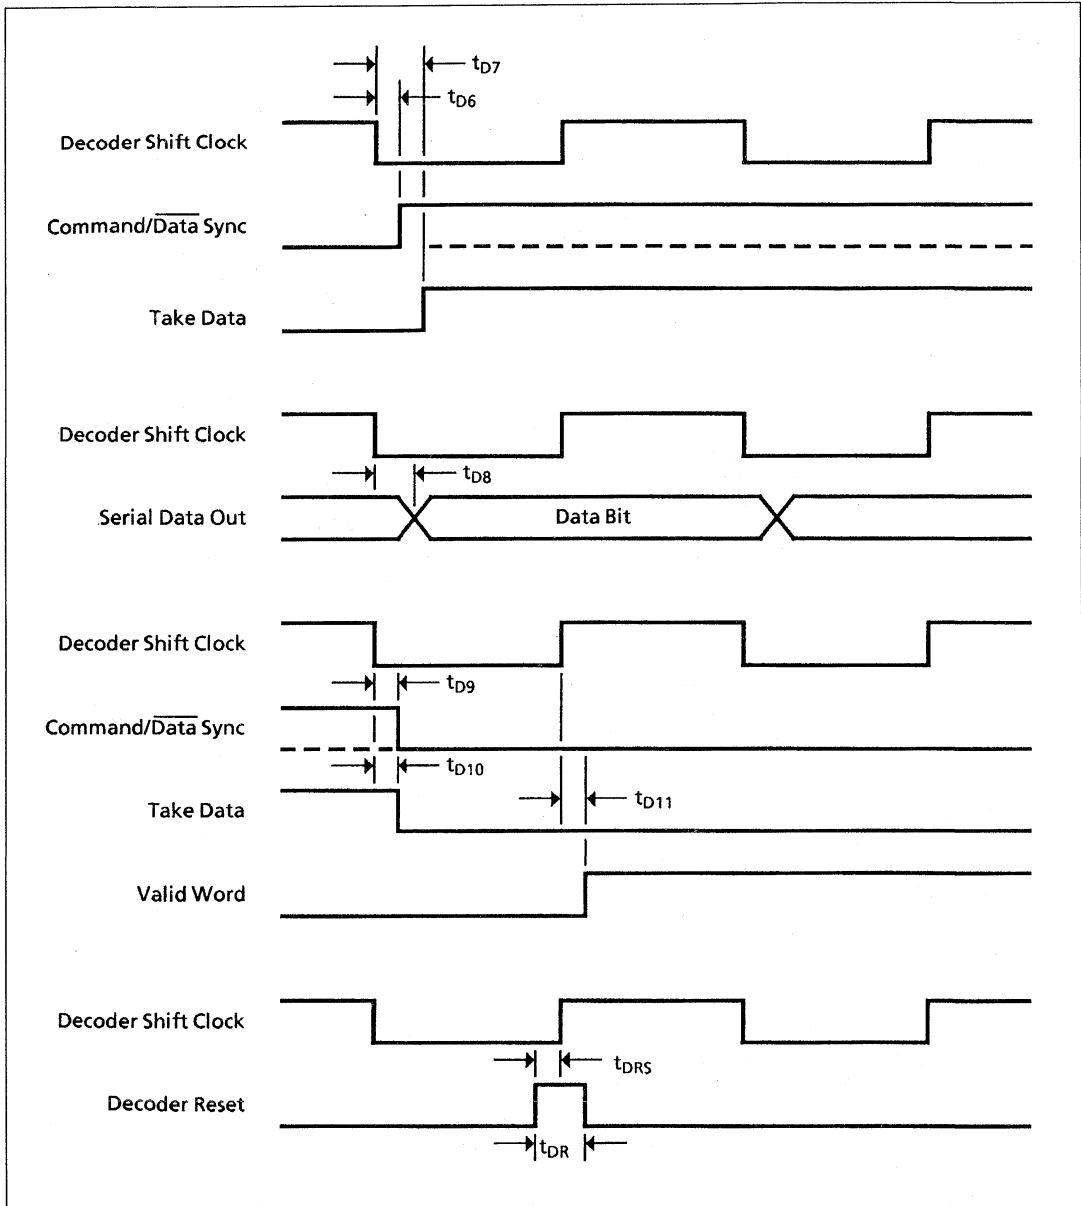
$t_{D7}$
$t_{D6}$
Decoder Shift Clock
Command/$\overline{\text{Data}}$ Sync
Take Data

Decoder Shift Clock
$t_{D8}$
Serial Data Out
Data Bit

Decoder Shift Clock
$t_{D9}$
Command/$\overline{\text{Data}}$ Sync
$t_{D10}$
Take Data
$t_{D11}$
Valid Word

Decoder Shift Clock
$t_{DRS}$
Decoder Reset
$t_{DR}$